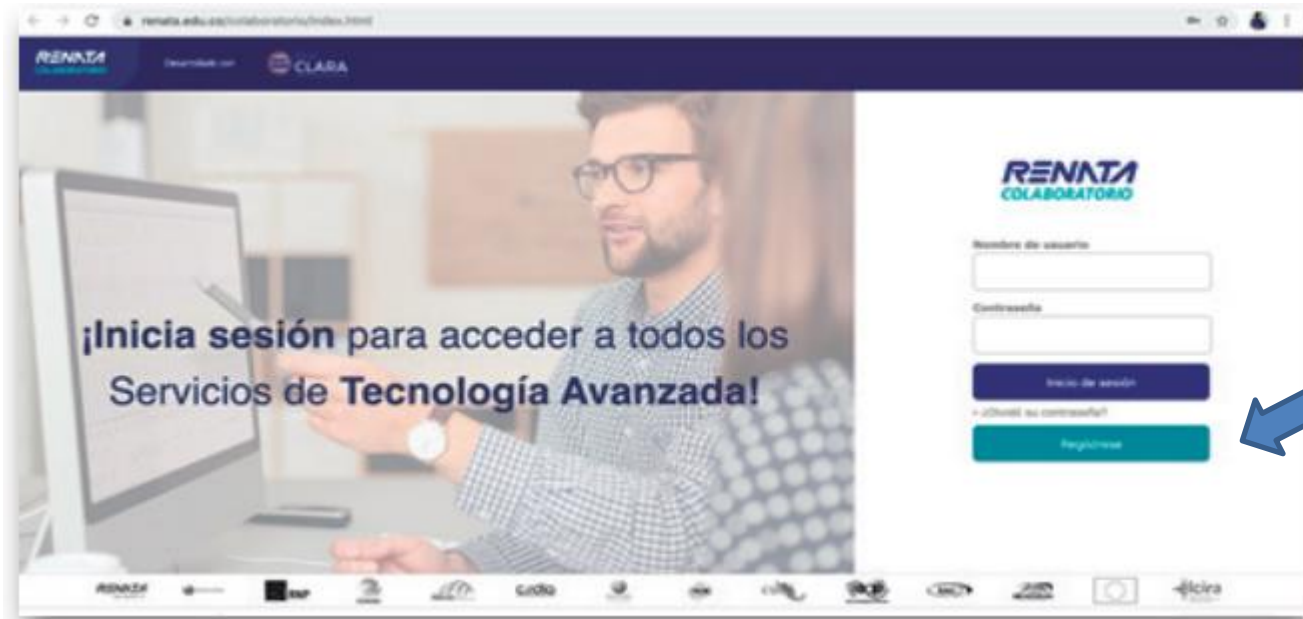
renata.edu.co/colaboratorio/index.html

RENATA COLABORATORIO

Desarrollado con CLARA

¡Inicia sesión para acceder a todos los Servicios de Tecnología Avanzada!

RENATA COLABORATORIO

Nombre de usuario

Contraseña

Inicio de sesión

¿Olvidó su contraseña?

Regístrese

RENATA

cedia

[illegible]